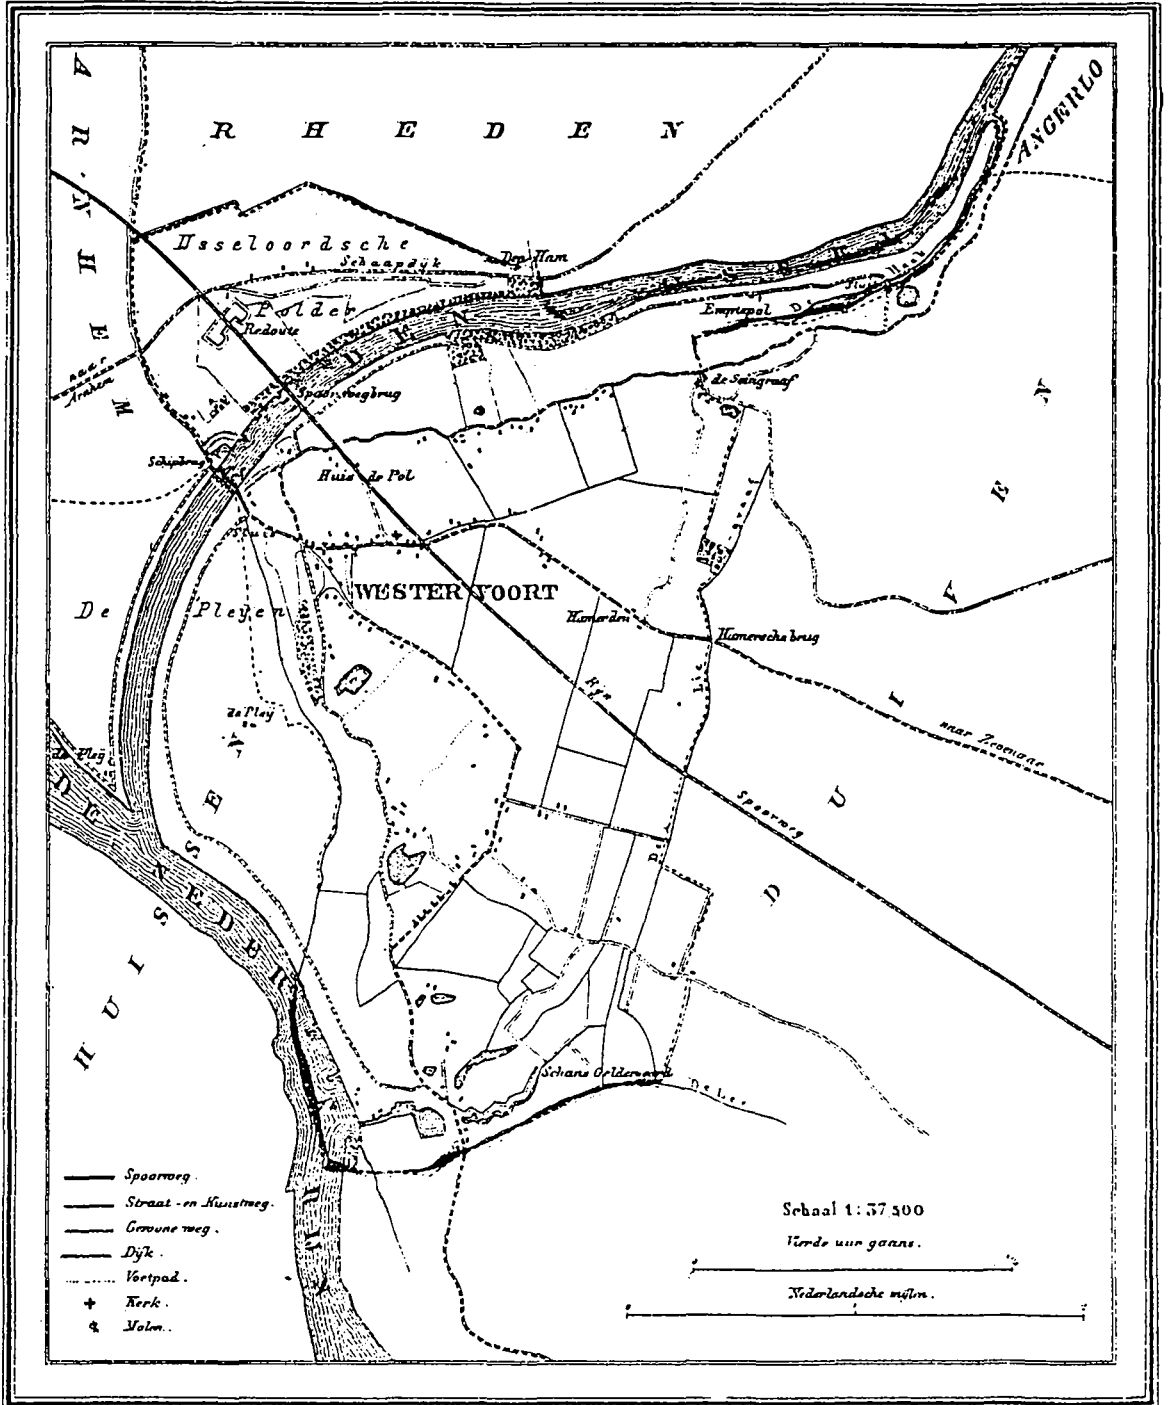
R H E D E N

ARNHEM

ANGERLO

IJsseloordsche

Schaapdijk

Den Ham

Polder

Redoute

naar Arnhem

IJSSEL

Emmepol

de Sangraaf

Spoorwegbrug

Schipbrug

Huis de Pol

WESTERVOORT

Hunerden

Hunersche brug

De Pleyen

de Pley

De Pley

Ryn

naar Zevenaar

Spoorweg

D U I V E N

NEDER RIJN

HUISSEN

Schans Gelderwaard

De Lee

Spoorweg.

Straat- en Kunstweg.

Gewone weg.

Dijk.

Voetpad.

Kerk.

Molen.

Schaal 1: 37 500

Vierde uur gaans.

Nederlandsche mijlen.